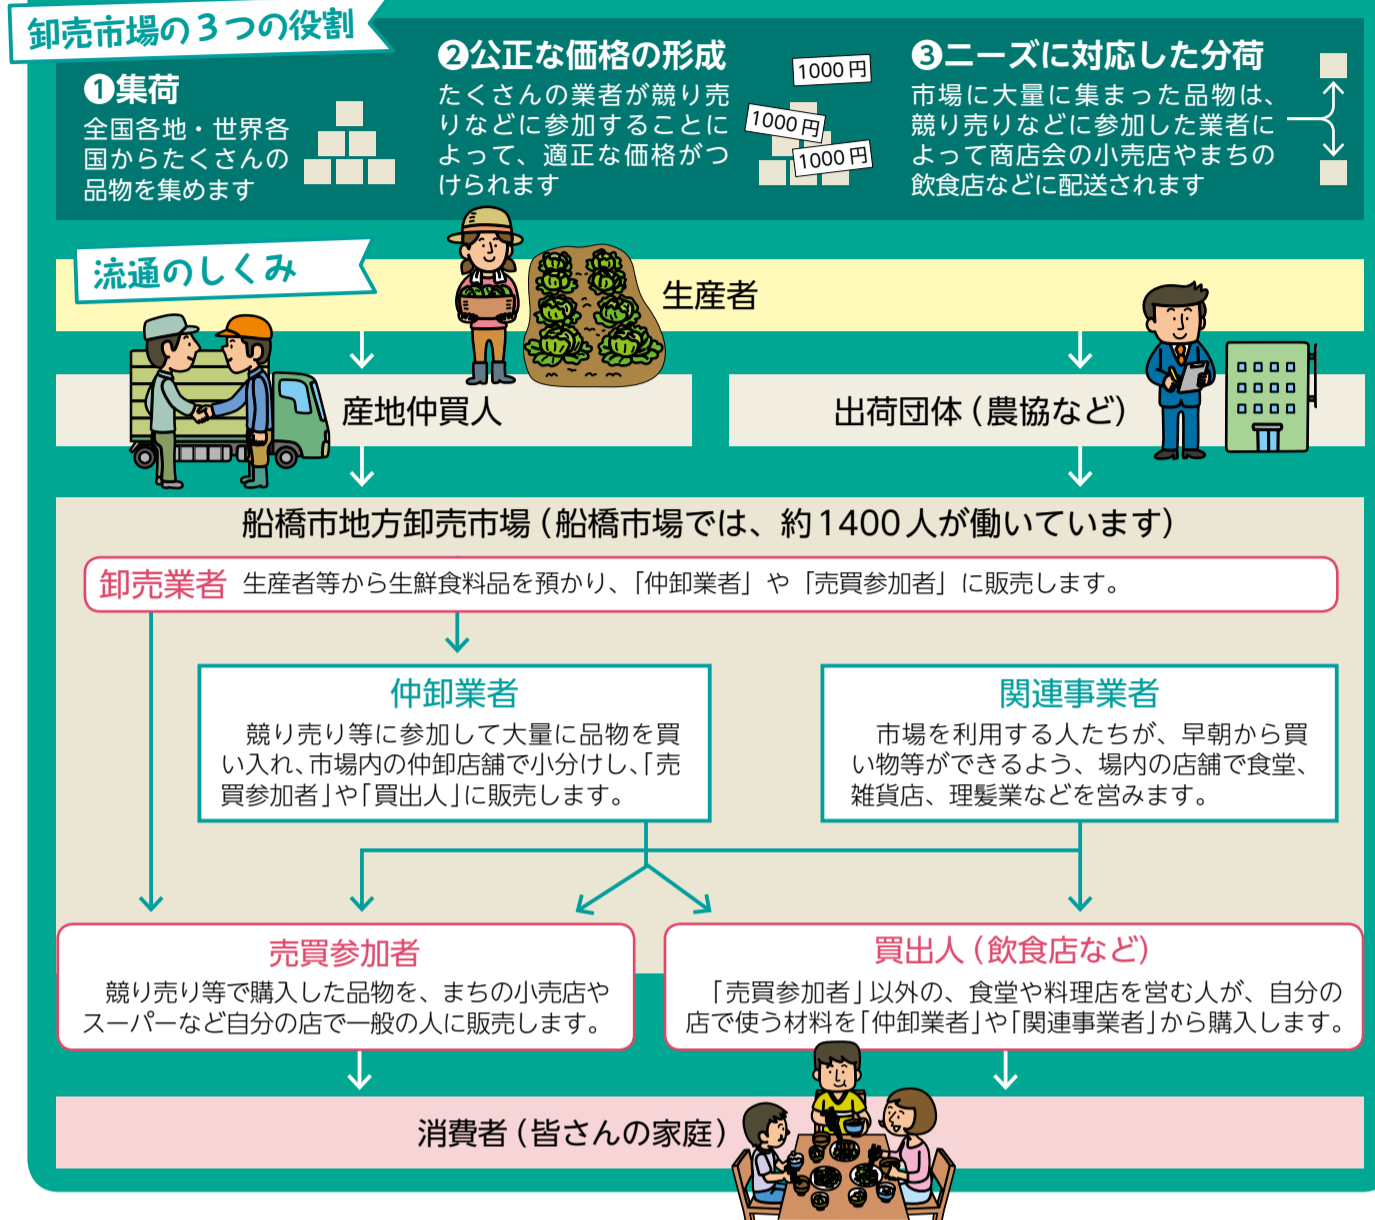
卸売市場の３つの役割

❶集荷
全国各地・世界各国からたくさんの品物を集めます

❷公正な価格の形成
たくさんの業者が競り売りなどに参加することによって、適正な価格がつけられます

1000円
1000円
1000円

❸ニーズに対応した分荷
市場に大量に集まった品物は、競り売りなどに参加した業者によって商店会の小売店やまちの飲食店などに配送されます

流通のしくみ

生産者

産地仲買人

出荷団体（農協など）

船橋市地方卸売市場（船橋市場では、約1400人が働いています）

卸売業者　生産者等から生鮮食料品を預かり、「仲卸業者」や「売買参加者」に販売します。

仲卸業者
競り売り等に参加して大量に品物を買い入れ、市場内の仲卸店舗で小分けし、「売買参加者」や「買出人」に販売します。

関連事業者
市場を利用する人たちが、早朝から買い物等ができるよう、場内の店舗で食堂、雑貨店、理髪業などを営みます。

売買参加者
競り売り等で購入した品物を、まちの小売店やスーパーなど自分の店で一般の人に販売します。

買出人（飲食店など）
「売買参加者」以外の、食堂や料理店を営む人が、自分の店で使う材料を「仲卸業者」や「関連事業者」から購入します。

消費者（皆さんの家庭）